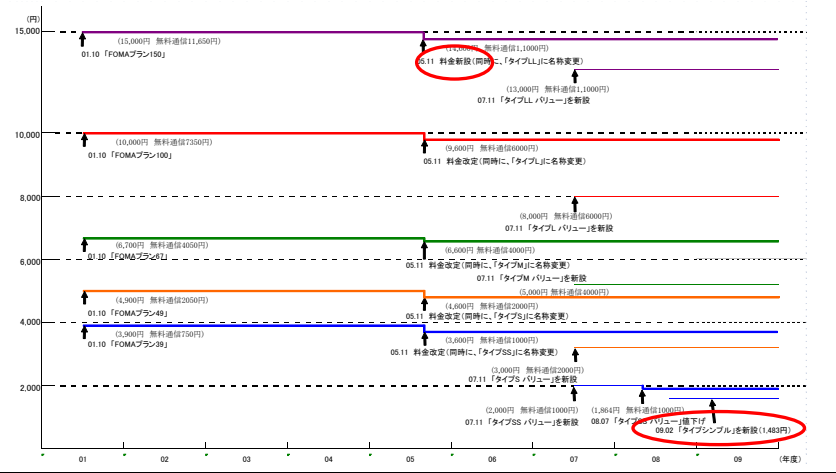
(円)
15,000
10,000
8,000
6,000
4,000
2,000

(15,000円 無料通信11,650円)
01.10 「FOMAプラン150」
(14,000円 無料通信11,000円)
05.11 料金新設(同時に、「タイプLL」に名称変更)
(13,000円 無料通信11,000円)
07.11 「タイプLL バリュー」を新設

(10,000円 無料通信7350円)
01.10 「FOMAプラン100」
(9,600円 無料通信6000円)
05.11 料金改定(同時に、「タイプL」に名称変更)
(8,000円 無料通信6000円)
07.11 「タイプL バリュー」を新設

(6,700円 無料通信4050円)
01.10 「FOMAプラン67」
(6,600円 無料通信4000円)
05.11 料金改定(同時に、「タイプM」に名称変更)
07.11 「タイプM バリュー」を新設
(5,000円 無料通信4000円)

(4,900円 無料通信2050円)
01.10 「FOMAプラン49」
(4,600円 無料通信2000円)
05.11 料金改定(同時に、「タイプS」に名称変更)

(3,900円 無料通信750円)
01.10 「FOMAプラン39」
(3,600円 無料通信1000円)
05.11 料金改定(同時に、「タイプSS」に名称変更)
(3,000円 無料通信2000円)
07.11 「タイプS バリュー」を新設
(2,000円 無料通信1000円)
07.11 「タイプSS バリュー」を新設
(1,864円 無料通信1000円)
08.07 「タイプSS バリュー」値下げ
09.02 「タイプシンプル」を新設(1,483円)

01 02 03 04 05 06 07 08 09 (年度)